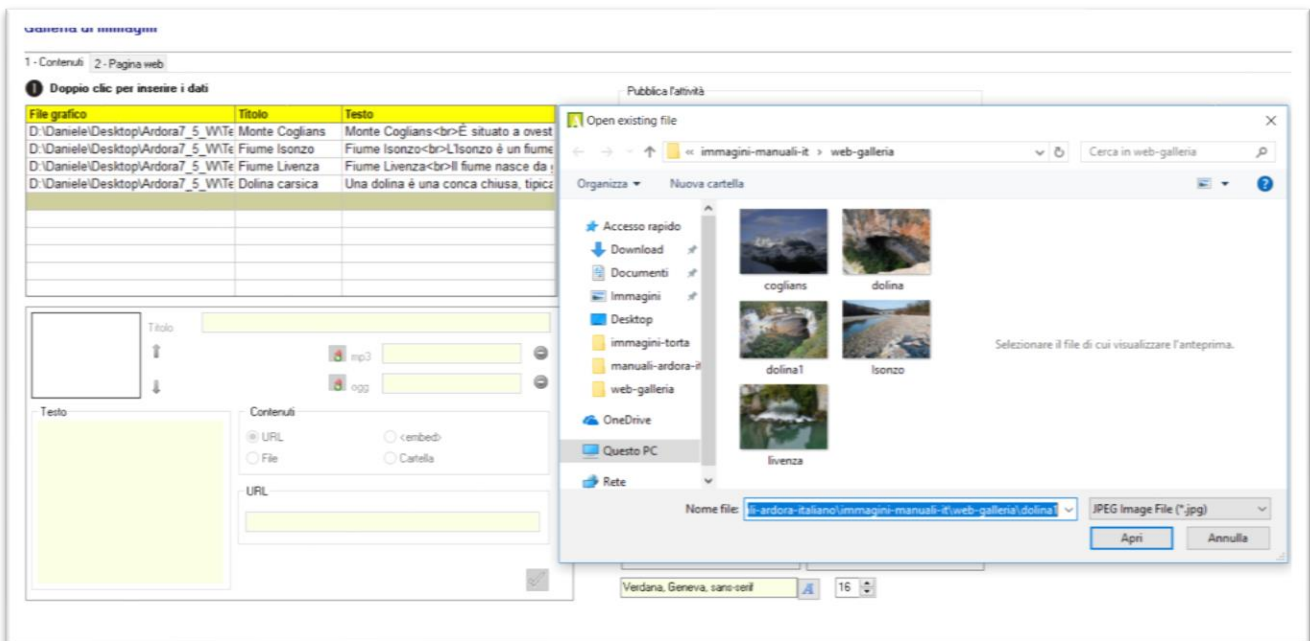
Galleria di immagini

1 - Contenuti 2 - Pagina web

Doppio clic per inserire i dati

| File grafico | Titolo | Testo |
|---|---|---|
| D:\Daniele\Desktop\Ardora7_5_W\Te | Monte Coglians | Monte Coglians<br>È situato a ovest |
| D:\Daniele\Desktop\Ardora7_5_W\Te | Fiume Isonzo | Fiume Isonzo<br>L'Isonzo è un fiume |
| D:\Daniele\Desktop\Ardora7_5_W\Te | Fiume Livenza | Fiume Livenza<br>Il fiume nasce da |
| D:\Daniele\Desktop\Ardora7_5_W\Te | Dolina carsica | Una dolina è una conca chiusa, tipica |

Titolo

mp3

ogg

Testo

Contenuti

URL

<embed>

File

Cartella

URL

Pubblica l'attività

Verdana, Geneva, sans-serif

16

Open existing file

« immagini-manuali-it › web-galleria

Cerca in web-galleria

Organizza ▾

Nuova cartella

Accesso rapido

Download

Documenti

Immagini

Desktop

immagini-torta

manuali-ardora-it

web-galleria

OneDrive

Questo PC

Rete

coglians

dolina

dolina1

Isonzo

livenza

Selezionare il file di cui visualizzare l'anteprima.

Nome file: li-ardora-italiano\immagini-manuali-it\web-galleria\dolina1

JPEG Image File (*.jpg)

Apri

Annulla